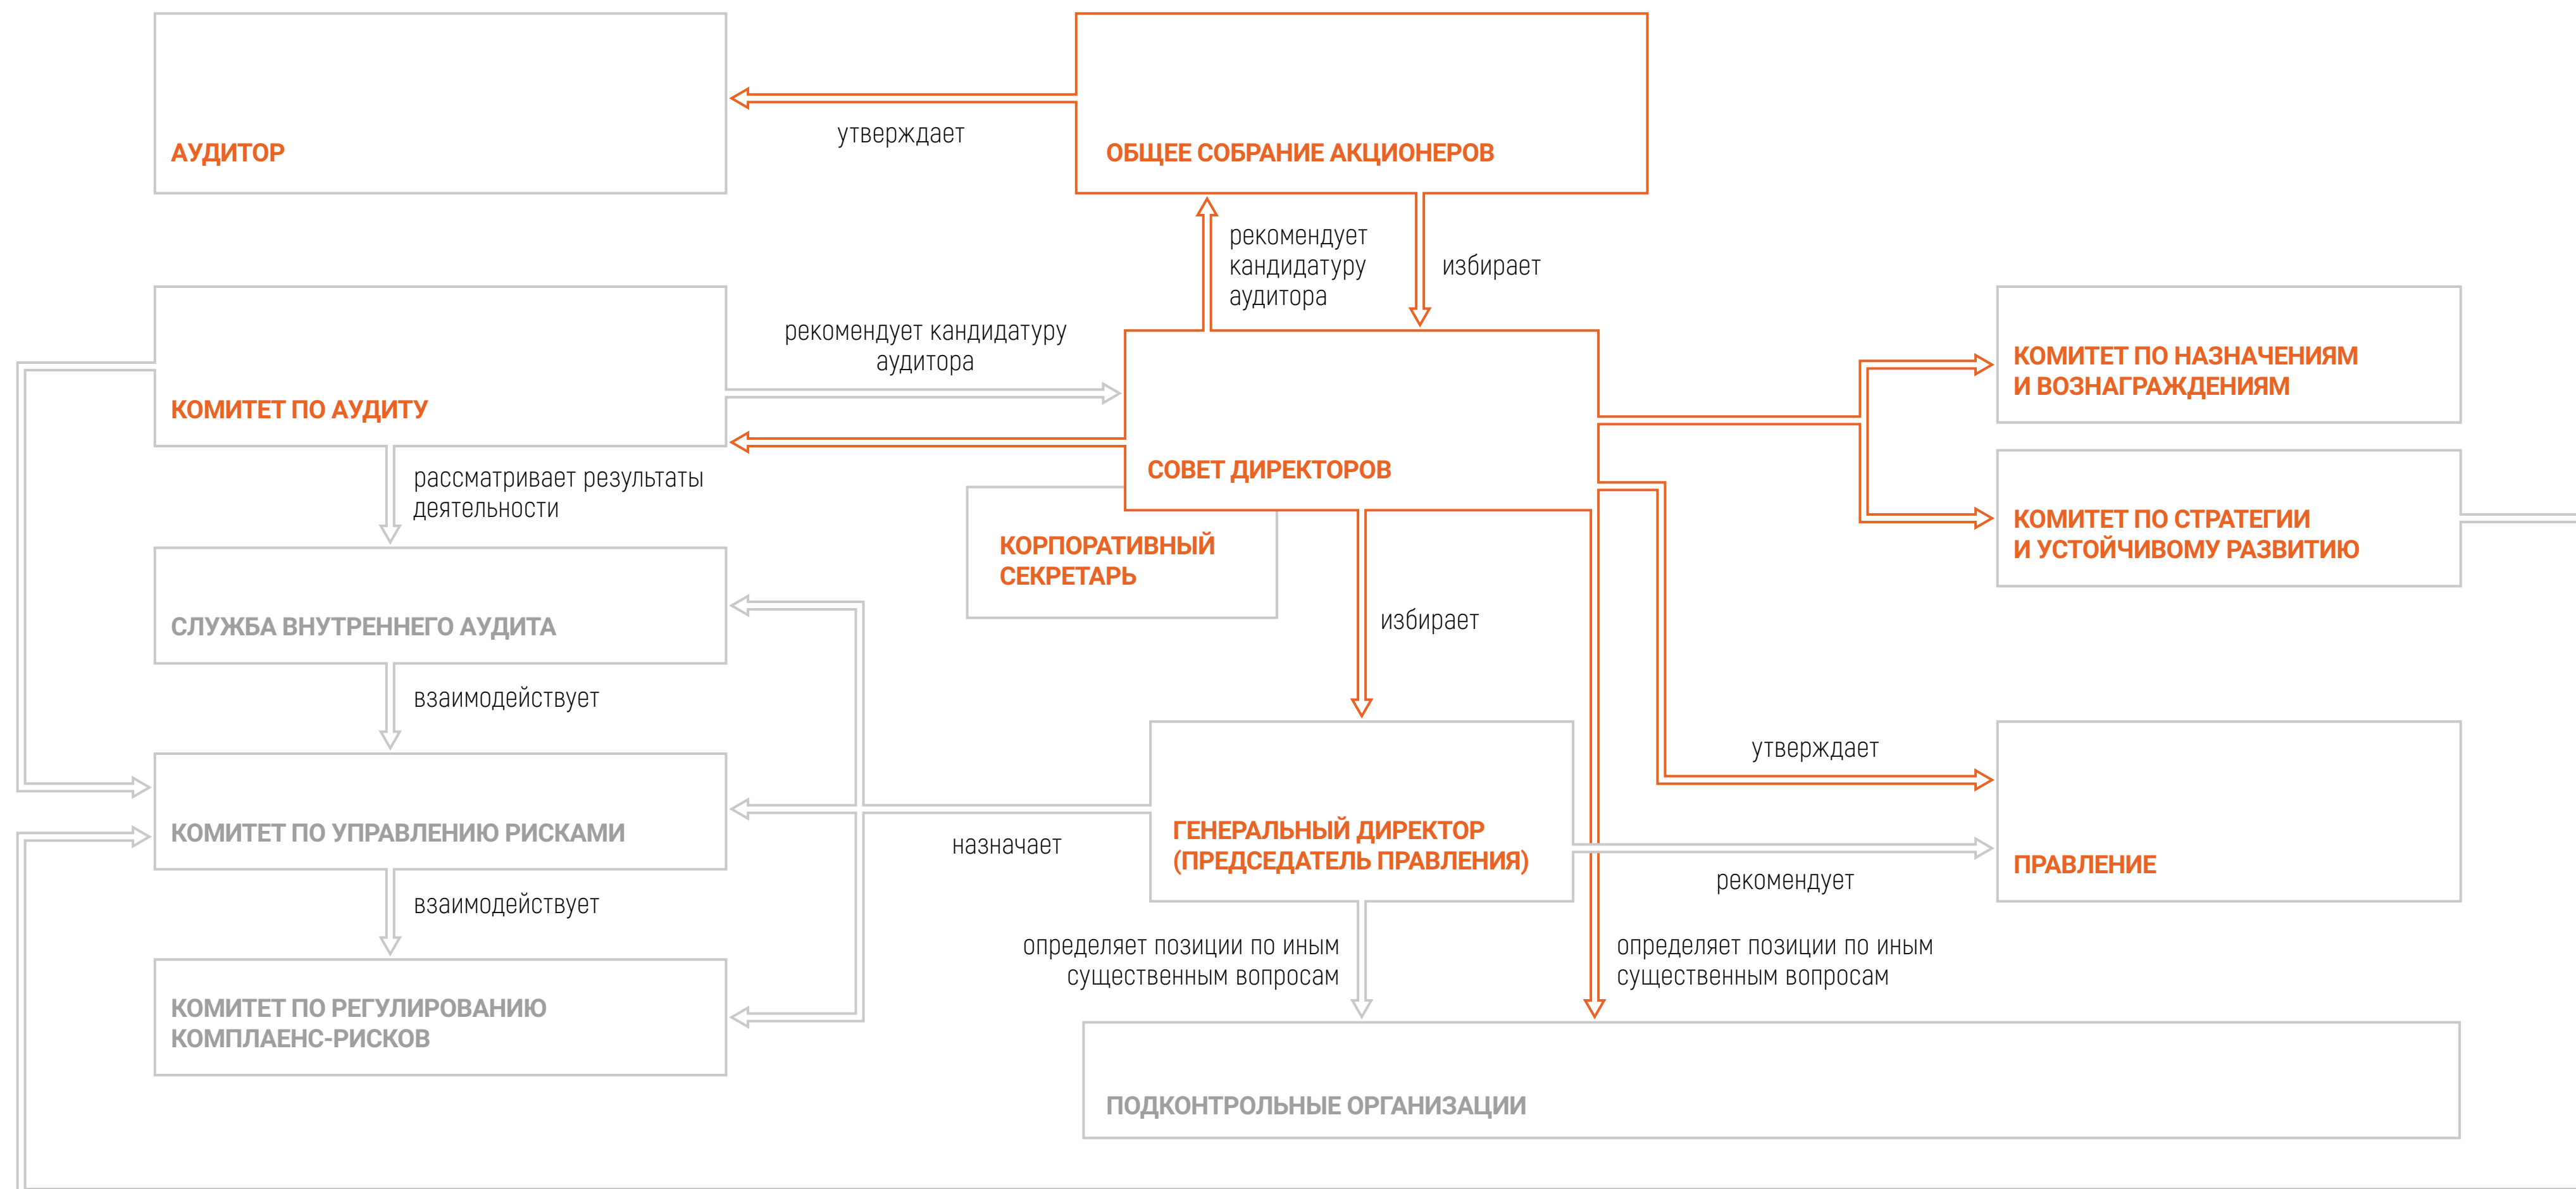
АУДИТОР

утверждает

ОБЩЕЕ СОБРАНИЕ АКЦИОНЕРОВ

рекомендует кандидатуру аудитора

избирает

КОМИТЕТ ПО АУДИТУ

рекомендует кандидатуру аудитора

СОВЕТ ДИРЕКТОРОВ

КОМИТЕТ ПО НАЗНАЧЕНИЯМ И ВОЗНАГРАЖДЕНИЯМ

КОМИТЕТ ПО СТРАТЕГИИ И УСТОЙЧИВОМУ РАЗВИТИЮ

рассматривает результаты деятельности

КОРПОРАТИВНЫЙ СЕКРЕТАРЬ

СЛУЖБА ВНУТРЕННЕГО АУДИТА

избирает

взаимодействует

утверждает

КОМИТЕТ ПО УПРАВЛЕНИЮ РИСКАМИ

назначает

ГЕНЕРАЛЬНЫЙ ДИРЕКТОР (ПРЕДСЕДАТЕЛЬ ПРАВЛЕНИЯ)

ПРАВЛЕНИЕ

рекомендует

взаимодействует

определяет позиции по иным существенным вопросам

определяет позиции по иным существенным вопросам

КОМИТЕТ ПО РЕГУЛИРОВАНИЮ КОМПЛАЕНС-РИСКОВ

ПОДКОНТРОЛЬНЫЕ ОРГАНИЗАЦИИ